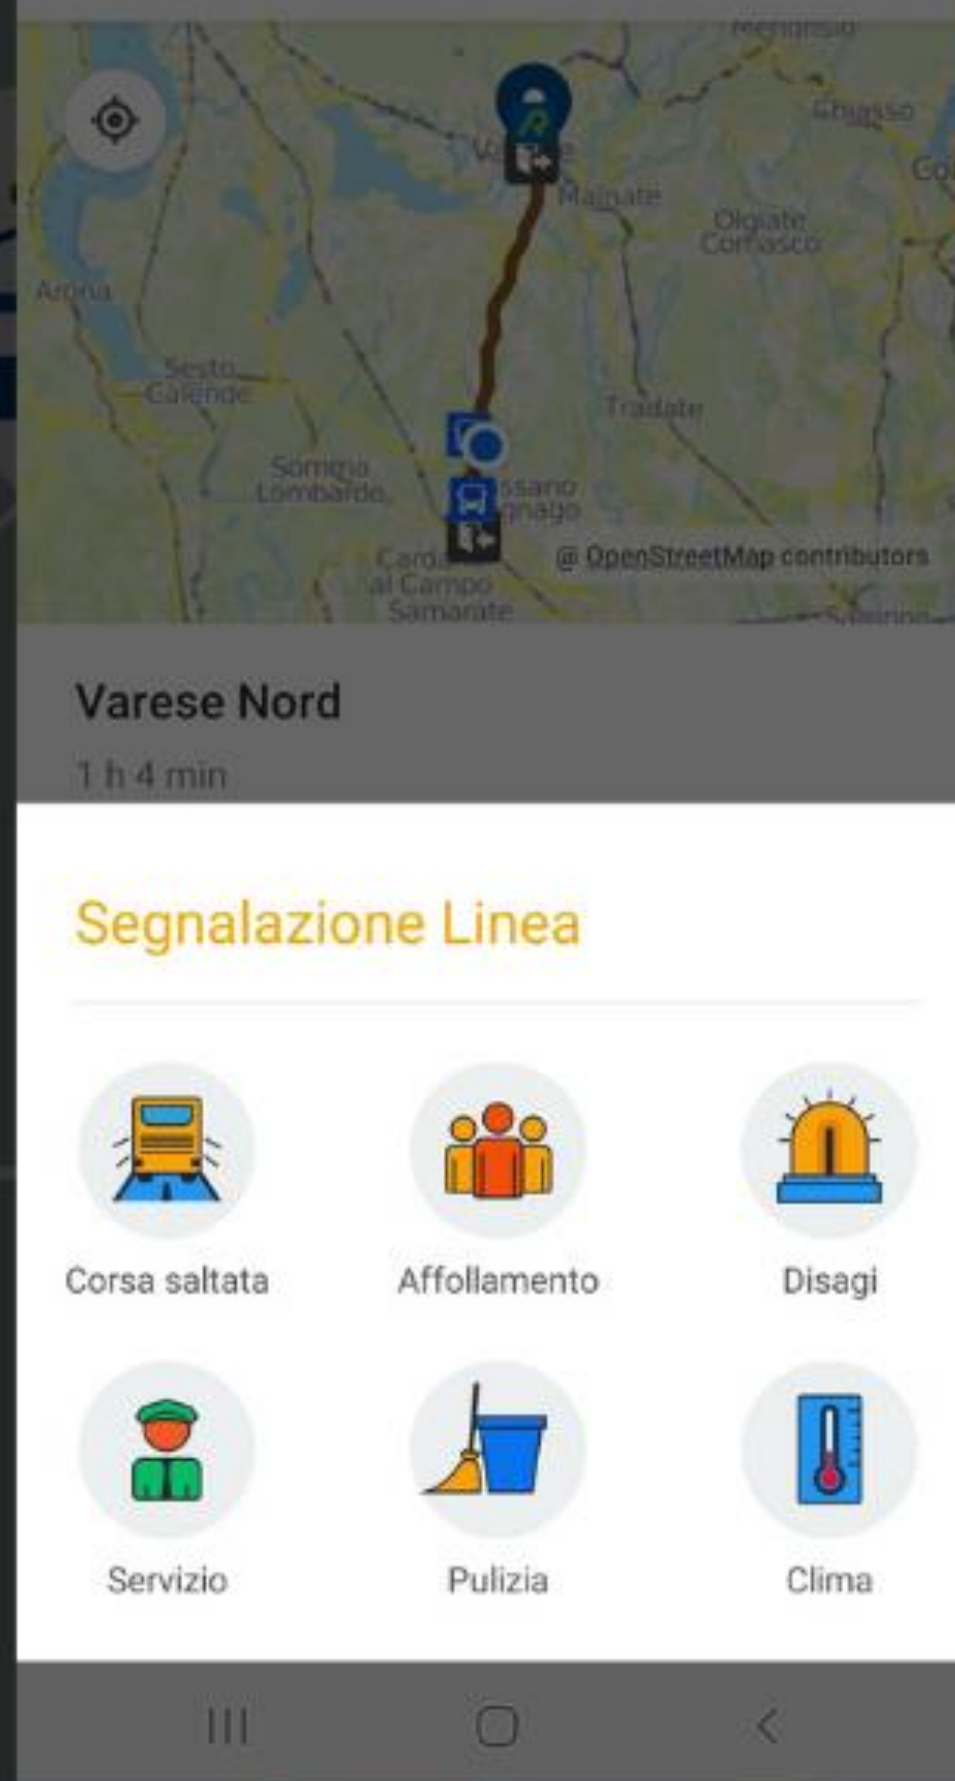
Mendrisio
Chiasso
Co
Malnate
Olgiate Comasco
Arona
Sesto Calende
Tradate
Somma Lombardo
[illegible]ssano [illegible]gnago
Cardano al Campo
Samarate
© OpenStreetMap contributors

Varese Nord
1 h 4 min

Segnalazione Linea

Corsa saltata
Affollamento
Disagi
Servizio
Pulizia
Clima